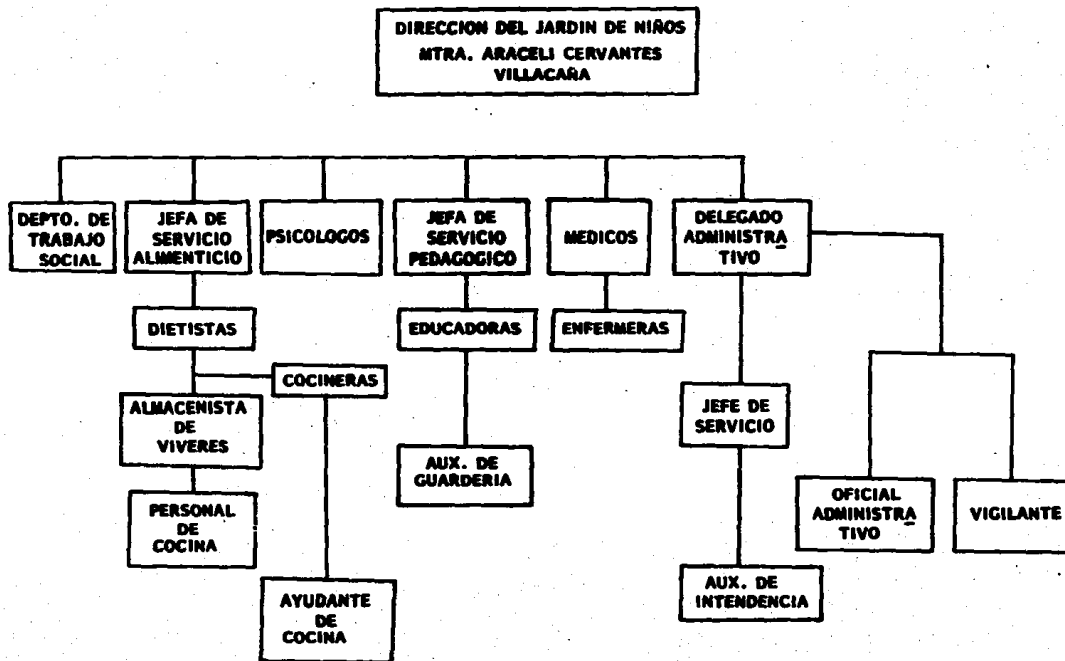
DIRECCION DEL JARDIN DE NIÑOS
MTRA. ARACELI CERVANTES VILLACAÑA

DEPTO. DE TRABAJO SOCIAL

JEFA DE SERVICIO ALMENTICIO

PSICOLOGOS

JEFA DE SERVICIO PEDAGOGICO

MEDICOS

DELEGADO ADMINISTRA TIVO

DIETISTAS

EDUCADORAS

ENFERMERAS

COCINERAS

ALMACENISTA DE VIVERES

JEFE DE SERVICIO

AUX. DE GUARDERIA

PERSONAL DE COCINA

OFICIAL ADMINISTRA TIVO

VIGILANTE

AYUDANTE DE COCINA

AUX. DE INTENDENCIA